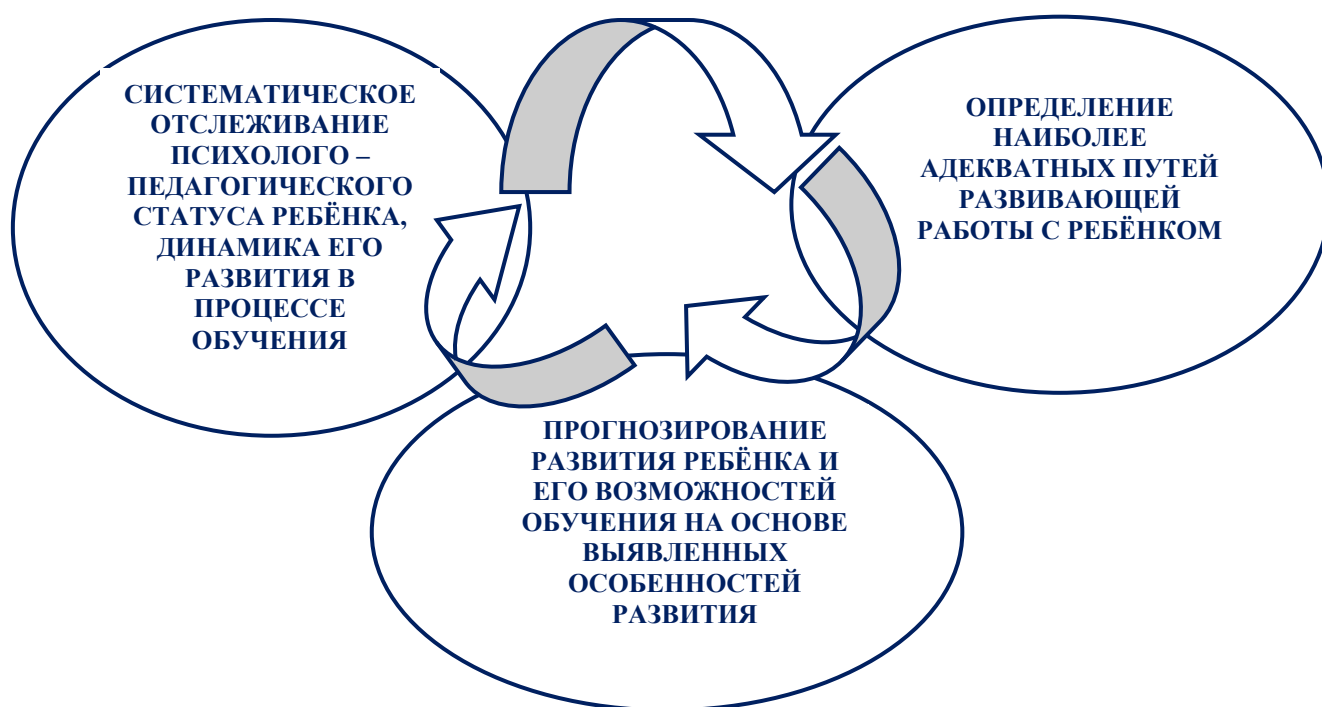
СИСТЕМАТИЧЕСКОЕ ОТСЛЕЖИВАНИЕ ПСИХОЛОГО – ПЕДАГОГИЧЕСКОГО СТАТУСА РЕБЁНКА, ДИНАМИКА ЕГО РАЗВИТИЯ В ПРОЦЕССЕ ОБУЧЕНИЯ

ОПРЕДЕЛЕНИЕ НАИБОЛЕЕ АДЕКВАТНЫХ ПУТЕЙ РАЗВИВАЮЩЕЙ РАБОТЫ С РЕБЁНКОМ

ПРОГНОЗИРОВАНИЕ РАЗВИТИЯ РЕБЁНКА И ЕГО ВОЗМОЖНОСТЕЙ ОБУЧЕНИЯ НА ОСНОВЕ ВЫЯВЛЕННЫХ ОСОБЕННОСТЕЙ РАЗВИТИЯ